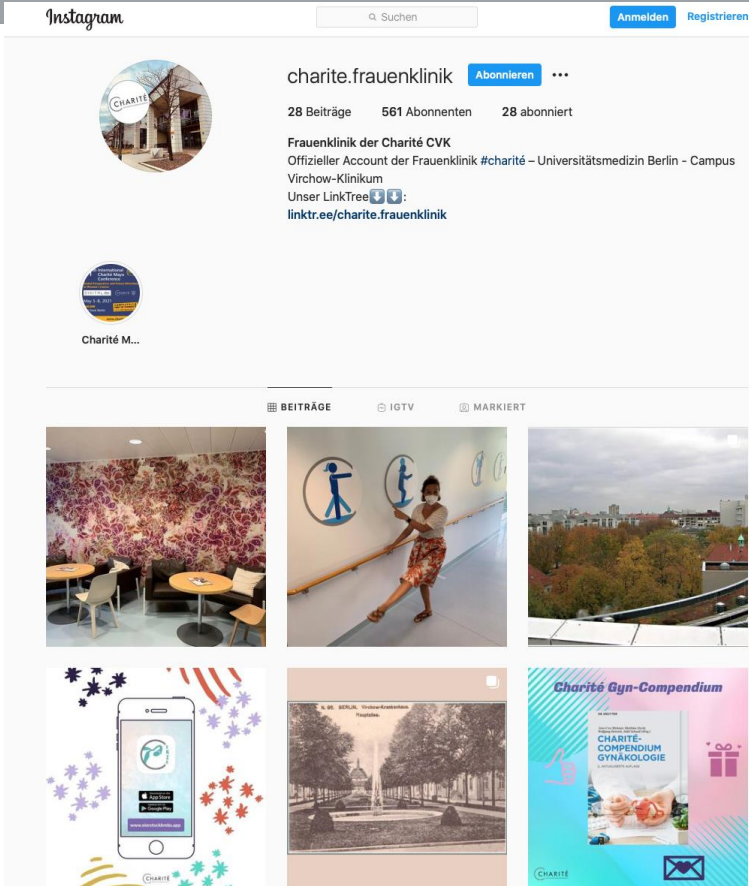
Instagram

Suchen

Anmelden Registrieren

CHARITÉ

charite.frauenklinik Abonnieren •••

28 Beiträge 561 Abonnenten 28 abonniert

Frauenklinik der Charité CVK
Offizieller Account der Frauenklinik #charité – Universitätsmedizin Berlin - Campus Virchow-Klinikum
Unser LinkTree⬇️⬇️:
linktr.ee/charite.frauenklinik

International Charité Mayo Conference
May 5-8, 2021

Charité M...

BEITRÄGE IGTV MARKIERT

www.eierstockkrebs.app

App Store
Google Play

CHARITÉ

BERLIN. Virchow-Krankenhaus. Hauptallee.

Charité Gyn-Compendium

CHARITÉ-COMPENDIUM GYNÄKOLOGIE

CHARITÉ